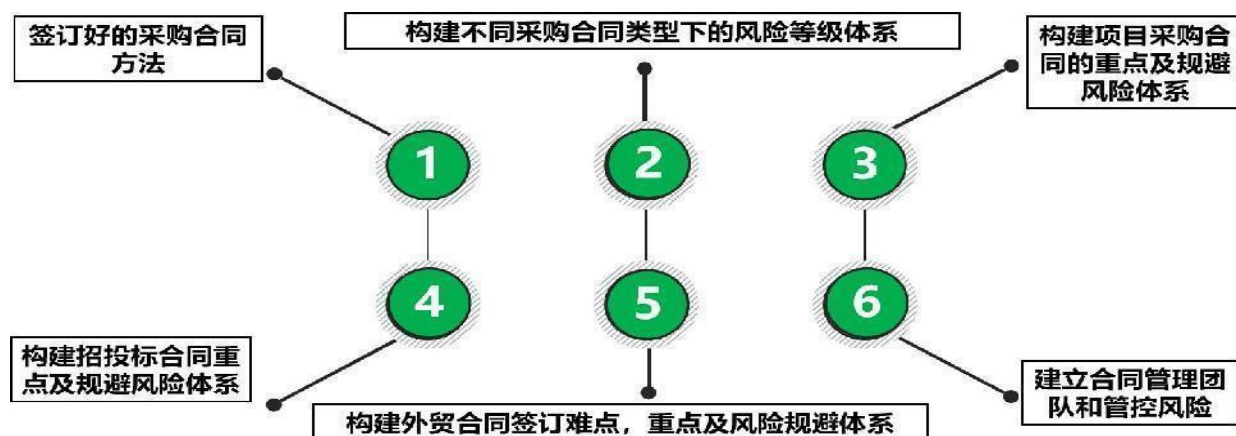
签订好的采购合同方法

构建不同采购合同类型下的风险等级体系

构建项目采购合同的重点及规避风险体系

1

2

3

4

5

6

构建招投标合同重点及规避风险体系

构建外贸合同签订难点，重点及风险规避体系

建立合同管理团队和管控风险